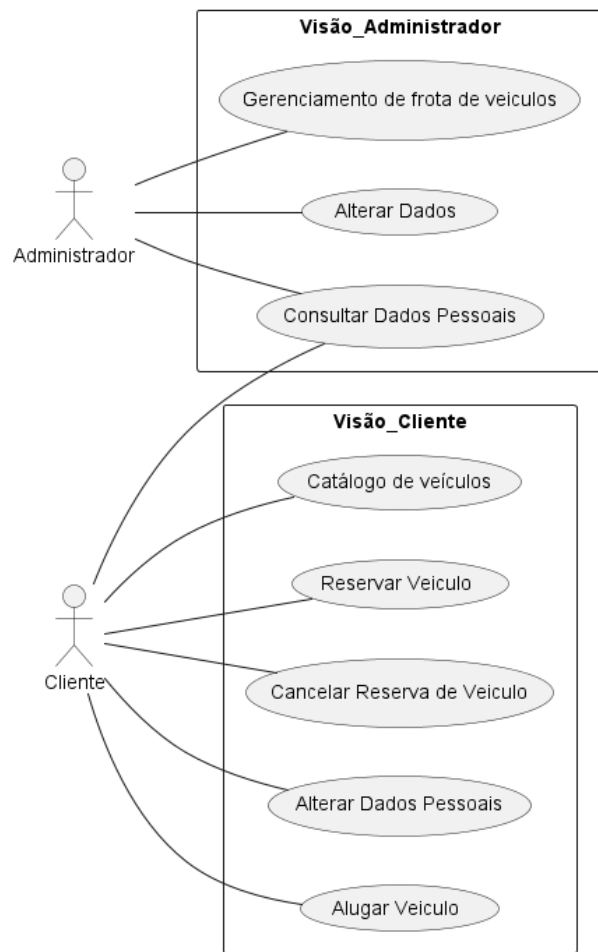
Visão_Administrador

Gerenciamento de frota de veiculos

Alterar Dados

Administrador

Consultar Dados Pessoais

Visão_Cliente

Catálogo de veículos

Reservar Veiculo

Cliente

Cancelar Reserva de Veiculo

Alterar Dados Pessoais

Alugar Veiculo